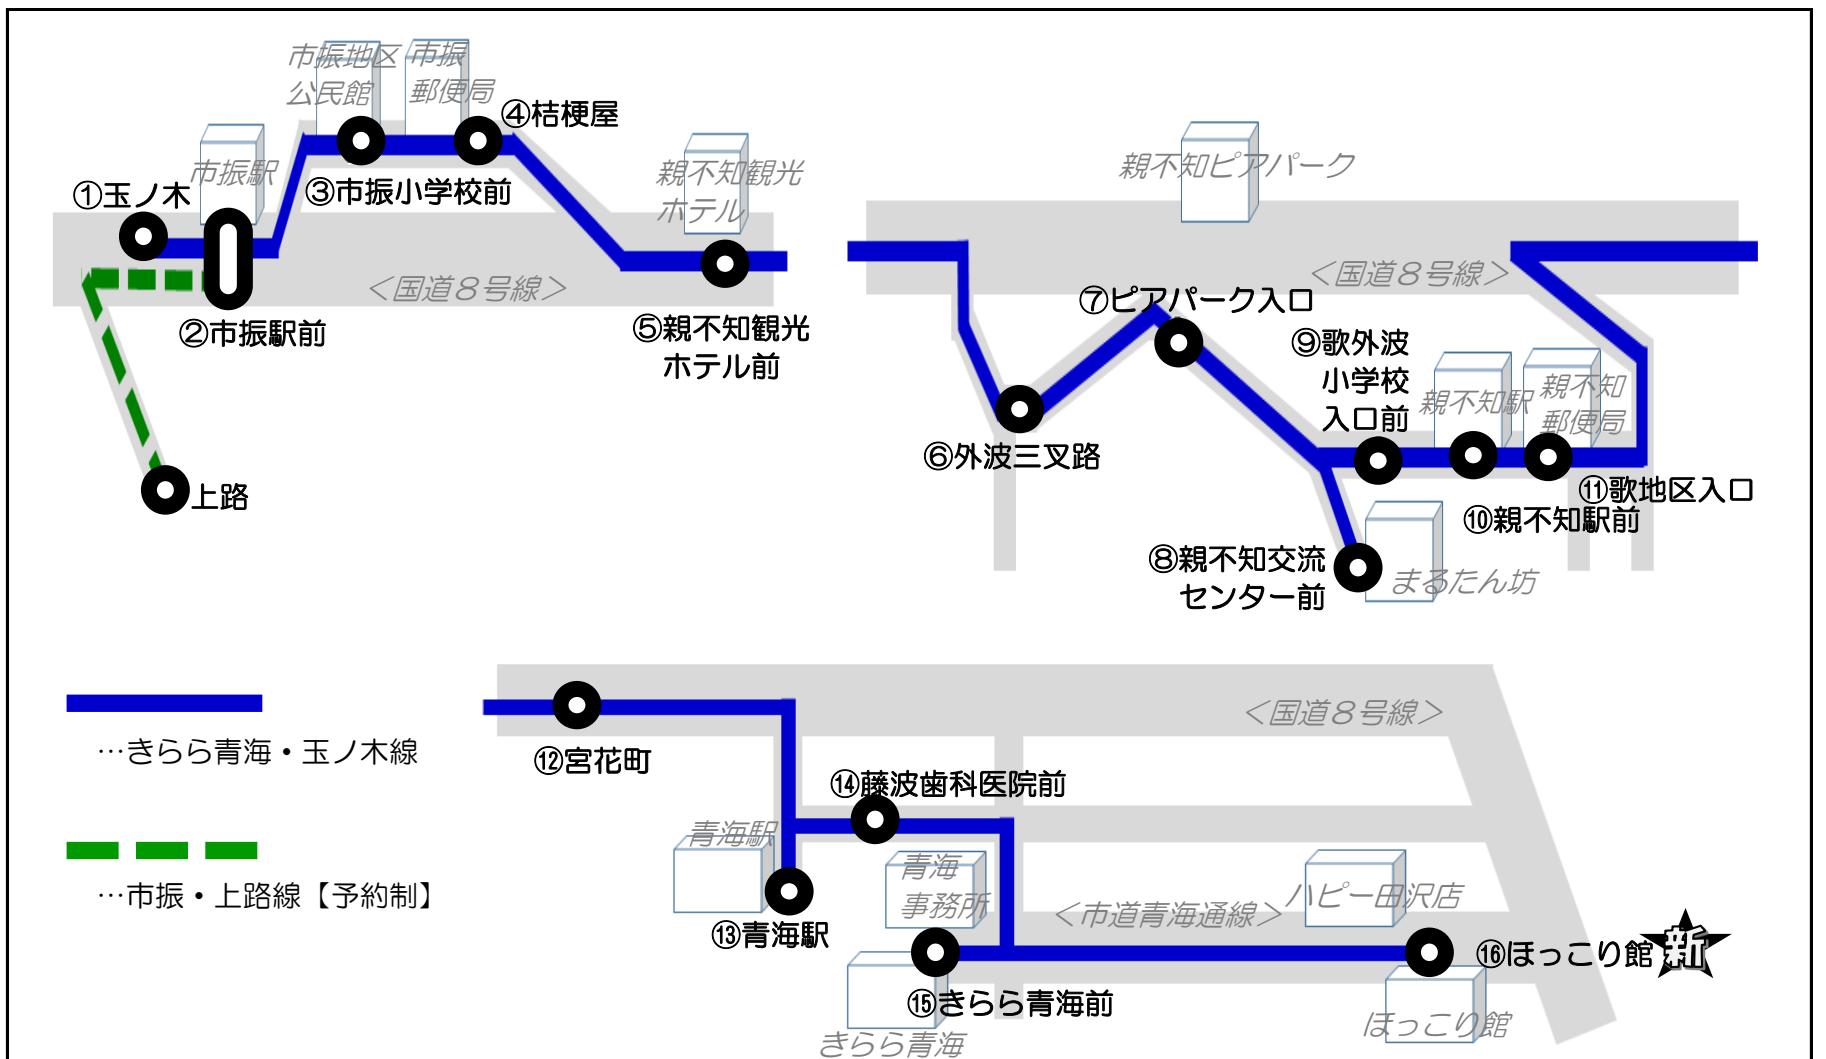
市振地区公民館
市振郵便局
④桔梗屋
市振駅
①玉ノ木
③市振小学校前
親不知観光ホテル
<国道8号線>
②市振駅前
⑤親不知観光ホテル前
上路

親不知ピアパーク
<国道8号線>
⑦ピアパーク入口
⑨歌外波小学校入口前
親不知駅
親不知郵便局
⑥外波三叉路
⑪歌地区入口
⑩親不知駅前
⑧親不知交流センター前
まるたん坊

…きらら青海・玉ノ木線
…市振・上路線【予約制】

<国道8号線>
⑫宮花町
⑭藤波歯科医院前
青海駅
青海事務所
<市道青海通線>
ハピー田沢店
⑬青海駅
⑯ほっこり館
新
⑮きらら青海前
ほっこり館
きらら青海